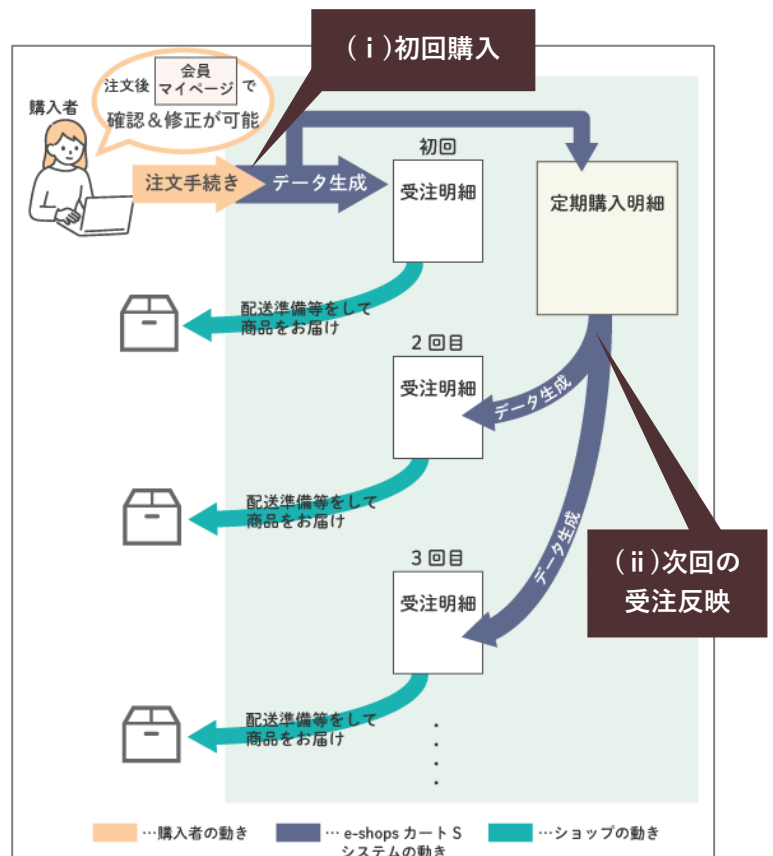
（ｉ）初回購入

購入者

注文後 会員 マイページ で 確認＆修正が可能

注文手続き

データ生成

初回

受注明細

定期購入明細

配送準備等をして商品をお届け

２回目

受注明細

データ生成

配送準備等をして商品をお届け

データ生成

（ii）次回の受注反映

３回目

受注明細

配送準備等をして商品をお届け

…購入者の動き　… e-shops カート S システムの動き　…ショップの動き